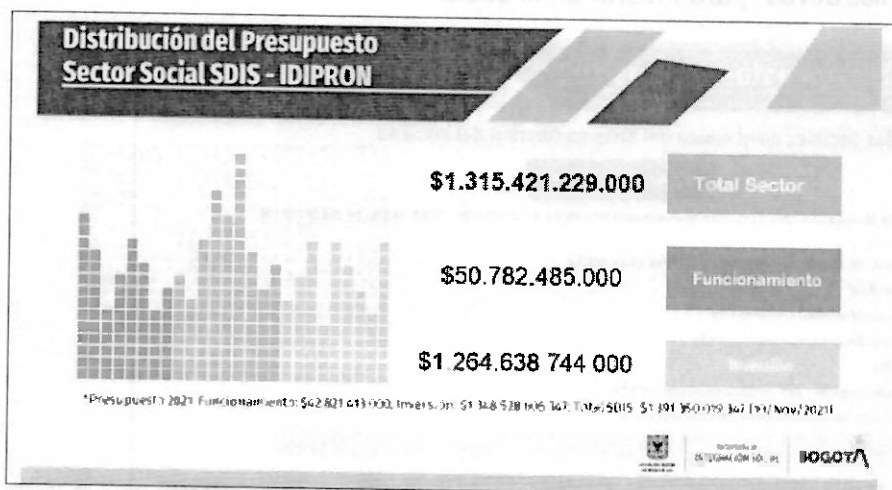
Distribución del Presupuesto
Sector Social SDIS - IDIPRON

$1.315.421.229.000

Total Sector

$50.782.485.000

Funcionamiento

$1.264.638.744.000

Inversión

*Presupuesto 2021 Funcionamiento: $42.821.613.000, Inversión: $1.348.528.106.347, Total SDIS: $1.391.350.019.347 (31/Nov/2021)

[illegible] INTEGRACIÓN SOCIAL BOGOTÁ